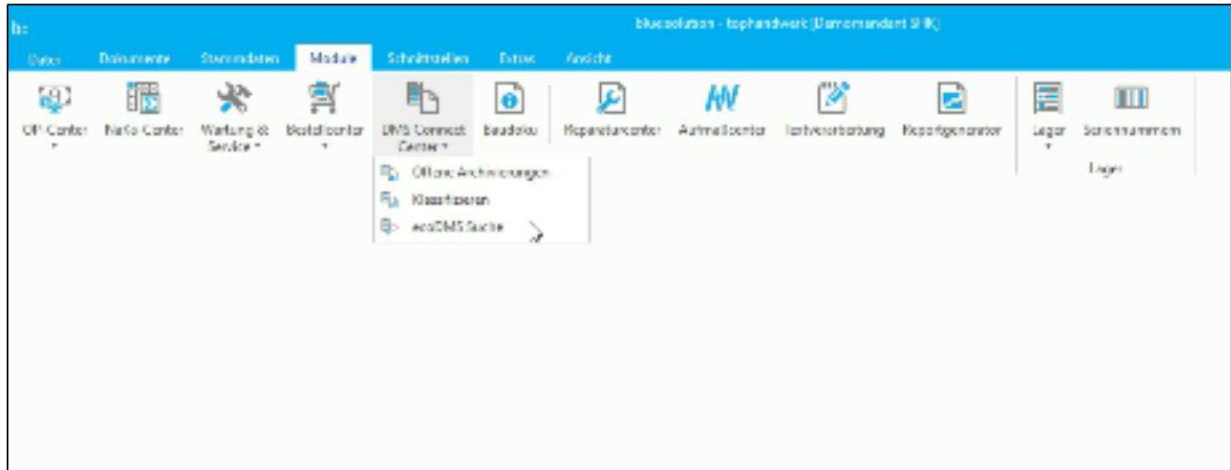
b:

bluesolution - tophandwerk [Demomandant SHK]

Datei Dokumente Stammdaten Module Schnittstellen Extras Ansicht

OP-Center NaKo-Center Wartung & Service Bestellcenter DMS Connect Center Baudoku Reparaturcenter Aufmaßcenter Textverarbeitung Reportgenerator Lager Seriennummern

Lager

Offene Archivierungen
Klassifizieren
ecoDMS Suche